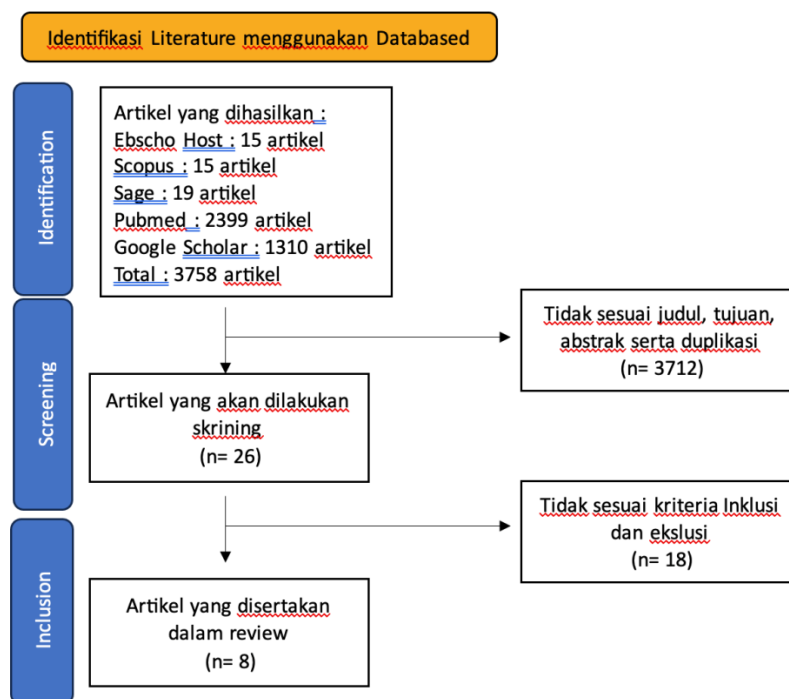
Identifikasi Literature menggunakan Databased

Identification

Artikel yang dihasilkan :
Ebscho Host : 15 artikel
Scopus : 15 artikel
Sage : 19 artikel
Pubmed : 2399 artikel
Google Scholar : 1310 artikel
Total : 3758 artikel

Tidak sesuai judul, tujuan, abstrak serta duplikasi
(n= 3712)

Screening

Artikel yang akan dilakukan skrining
(n= 26)

Tidak sesuai kriteria Inklusi dan ekslusi
(n= 18)

Inclusion

Artikel yang disertakan dalam review
(n= 8)